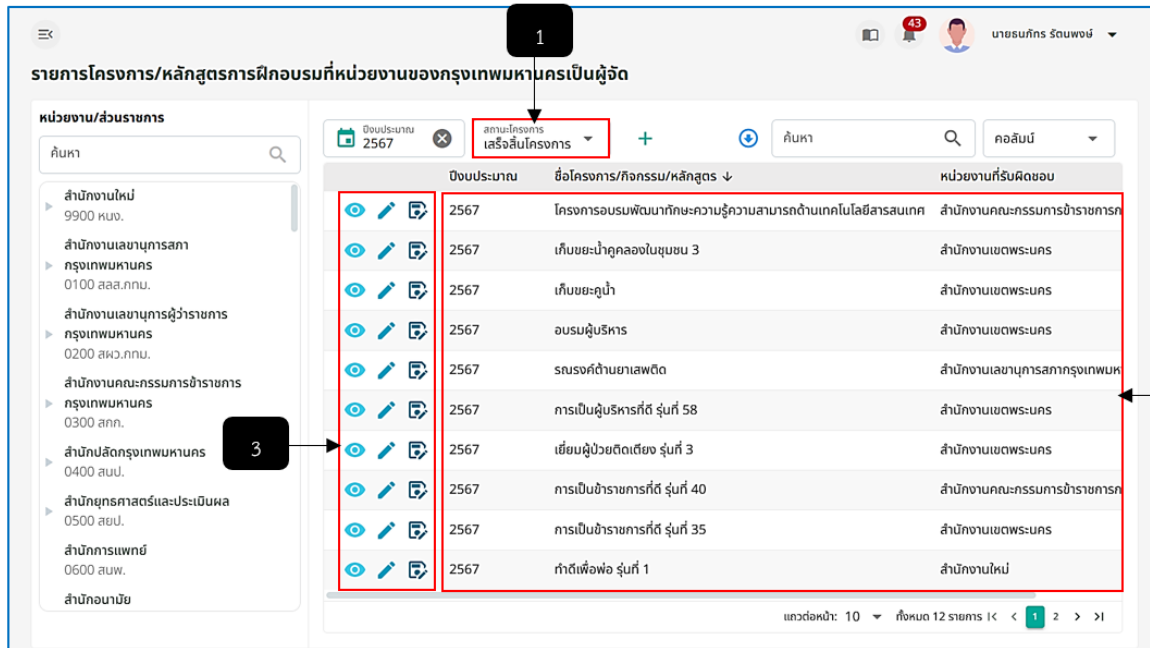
43 นายธนภัทร รัตนพงษ์

รายการโครงการ/หลักสูตรการฝึกอบรมที่หน่วยงานของกรุงเทพมหานครเป็นผู้จัด

1

หน่วยงาน/ส่วนราชการ

ค้นหา

สำนักงานใหม่
9900 หนง.

สำนักงานเลขานุการสภากรุงเทพมหานคร
0100 สลส.กทม.

สำนักงานเลขานุการผู้ว่าราชการกรุงเทพมหานคร
0200 สผว.กทม.

สำนักงานคณะกรรมการข้าราชการกรุงเทพมหานคร
0300 สกก.

สำนักปลัดกรุงเทพมหานคร
0400 สนป.

สำนักยุทธศาสตร์และประเมินผล
0500 สยป.

สำนักการแพทย์
0600 สนพ.

สำนักอนามัย

ปีงบประมาณ 2567

สถานะโครงการ เสร็จสิ้นโครงการ

ค้นหา

คอลัมน์

| ปีงบประมาณ | ชื่อโครงการ/กิจกรรม/หลักสูตร ↓ | หน่วยงานที่รับผิดชอบ |
|---|---|---|
| 2567 | โครงการอบรมพัฒนาทักษะความรู้ความสามารถด้านเทคโนโลยีสารสนเทศ | สำนักงานคณะกรรมการข้าราชการก |
| 2567 | เก็บขยะน้ำคูคลองในชุมชน 3 | สำนักงานเขตพระนคร |
| 2567 | เก็บขยะคูน้ำ | สำนักงานเขตพระนคร |
| 2567 | อบรมผู้บริหาร | สำนักงานเขตพระนคร |
| 2567 | รณรงค์ต้านยาเสพติด | สำนักงานเลขานุการสภากรุงเทพมห |
| 2567 | การเป็นผู้บริหารที่ดี รุ่นที่ 58 | สำนักงานเขตพระนคร |
| 2567 | เยี่ยมผู้ป่วยติดเตียง รุ่นที่ 3 | สำนักงานเขตพระนคร |
| 2567 | การเป็นข้าราชการที่ดี รุ่นที่ 40 | สำนักงานคณะกรรมการข้าราชการก |
| 2567 | การเป็นข้าราชการที่ดี รุ่นที่ 35 | สำนักงานเขตพระนคร |
| 2567 | ทำดีเพื่อพ่อ รุ่นที่ 1 | สำนักงานใหม่ |

3

แถวต่อหน้า: 10 ทั้งหมด 12 รายการ 1 2